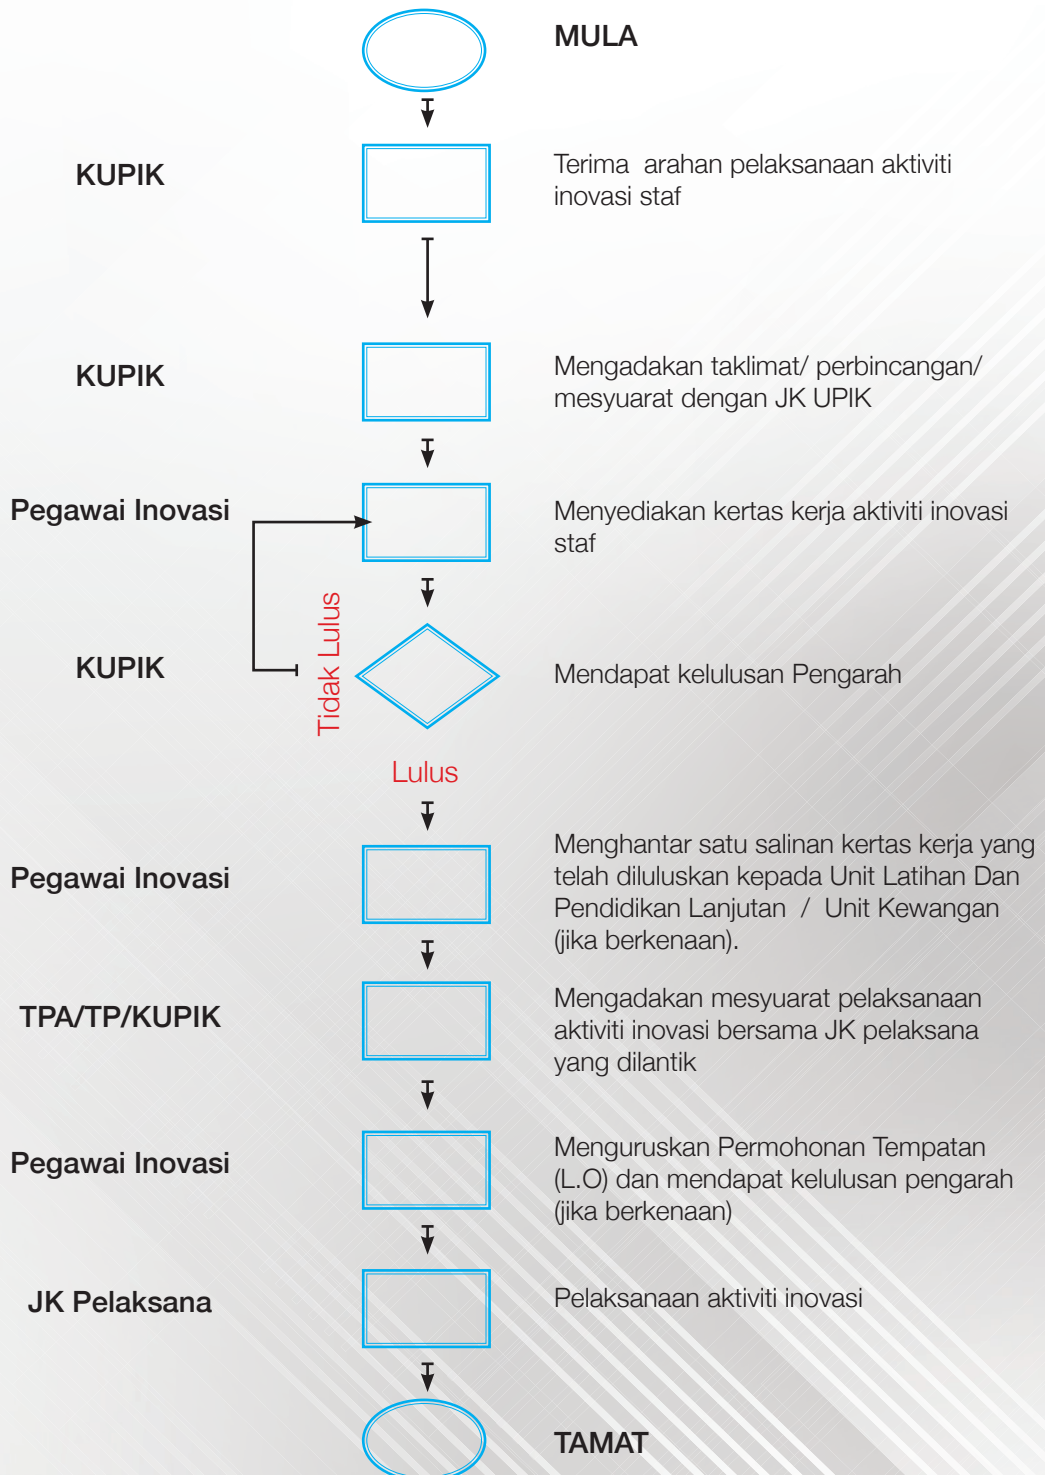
MULA

KUPIK

Terima  arahan pelaksanaan aktiviti inovasi staf

KUPIK

Mengadakan taklimat/ perbincangan/ mesyuarat dengan JK UPIK

Pegawai Inovasi

Menyediakan kertas kerja aktiviti inovasi staf

KUPIK

Tidak Lulus

Mendapat kelulusan Pengarah

Lulus

Pegawai Inovasi

Menghantar satu salinan kertas kerja yang telah diluluskan kepada Unit Latihan Dan Pendidikan Lanjutan  /  Unit Kewangan (jika berkenaan).

TPA/TP/KUPIK

Mengadakan mesyuarat pelaksanaan aktiviti inovasi bersama JK pelaksana yang dilantik

Pegawai Inovasi

Menguruskan Permohonan Tempatan (L.O) dan mendapat kelulusan pengarah (jika berkenaan)

JK Pelaksana

Pelaksanaan aktiviti inovasi

TAMAT